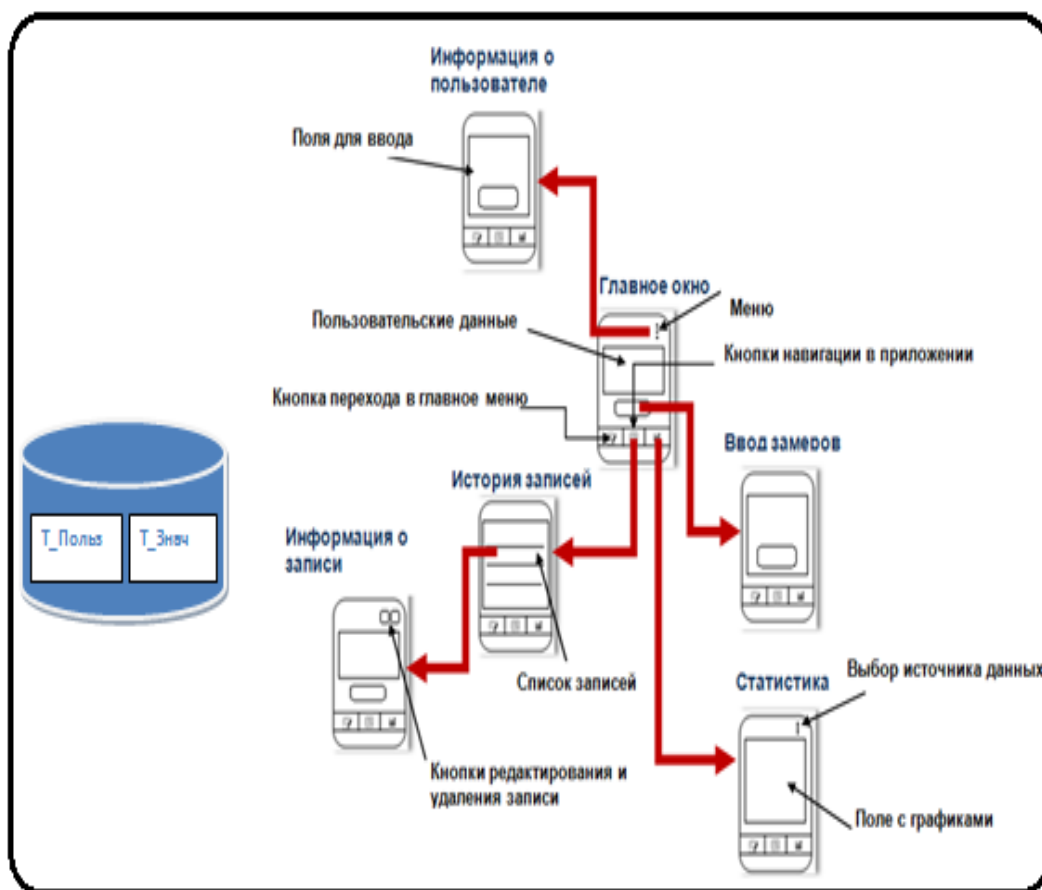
Информация о пользователе

Поля для ввода

Главное окно

Меню

Пользовательские данные

Кнопки навигации в приложении

Кнопка перехода в главное меню

Ввод замеров

История записей

T_Польз

T_Знач

Информация о записи

Список записей

Статистика

Выбор источника данных

Кнопки редактирования и удаления записи

Поле с графиками